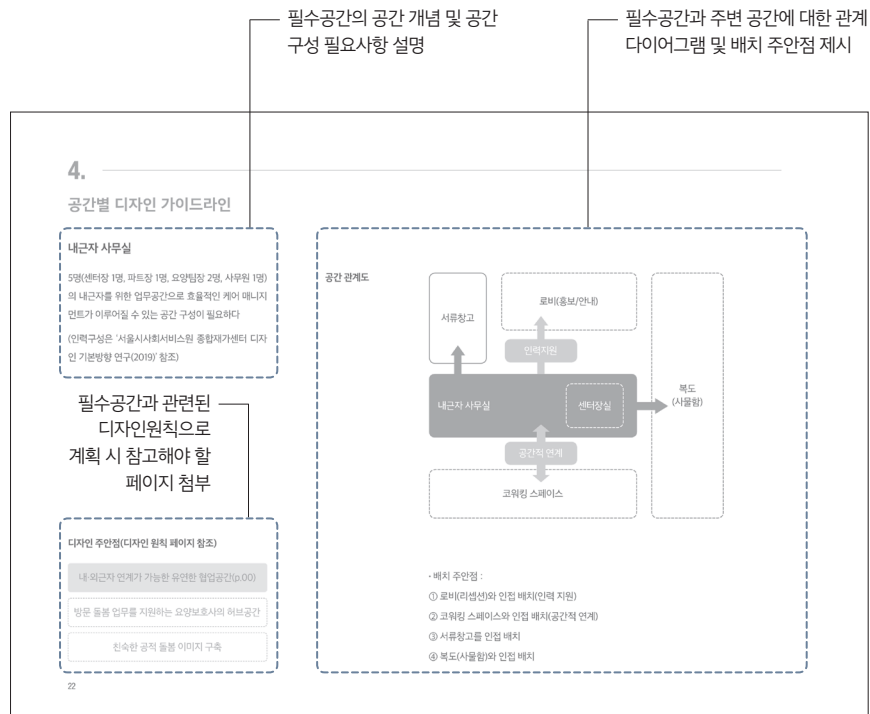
필수공간의 공간 개념 및 공간 구성 필요사항 설명

필수공간과 주변 공간에 대한 관계 다이어그램 및 배치 주안점 제시

4.

공간별 디자인 가이드라인

내근자 사무실

5명(센터장 1명, 파트장 1명, 요양팀장 2명, 사무원 1명)의 내근자를 위한 업무공간으로 효율적인 케어 매니지먼트가 이루어질 수 있는 공간 구성이 필요하다

(인력구성은 '서울시사회서비스원 종합재가센터 디자인 기본방향 연구(2019)' 참조)

필수공간과 관련된 디자인원칙으로 계획 시 참고해야 할 페이지 첨부

디자인 주안점(디자인 원칙 페이지 참조)

내·외근자 연계가 가능한 유연한 협업공간(p.00)

방문 돌봄 업무를 지원하는 요양보호사의 허브공간

친숙한 공적 돌봄 이미지 구축

22

공간 관계도

서류창고

로비(홍보/안내)

인력지원

내근자 사무실

센터장실

복도
(사물함)

공간적 연계

코워킹 스페이스

• 배치 주안점 :
① 로비(리셉션)와 인접 배치(인력 지원)
② 코워킹 스페이스와 인접 배치(공간적 연계)
③ 서류창고를 인접 배치
④ 복도(사물함)와 인접 배치